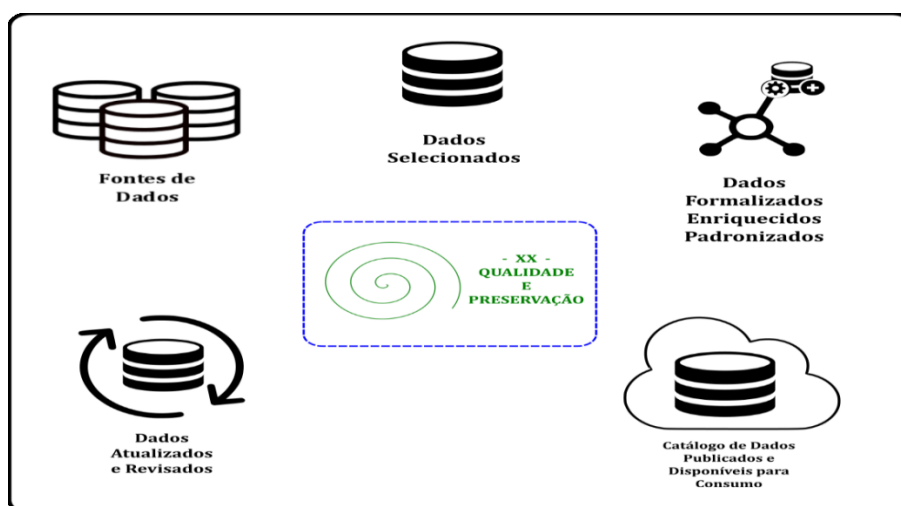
Fontes de Dados

Dados Selecionados

Dados Formalizados Enriquecidos Padronizados

- XX -
QUALIDADE
E
PRESERVAÇÃO

Dados Atualizados e Revisados

Catálogo de Dados Publicados e Disponíveis para Consumo